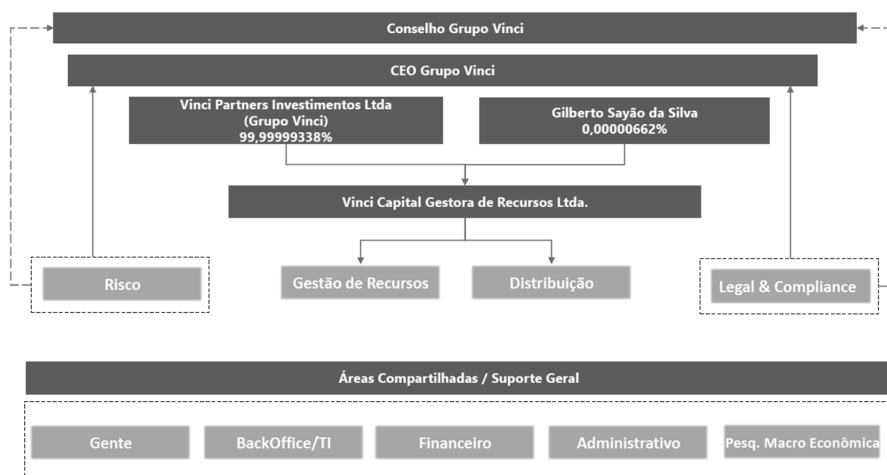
Conselho Grupo Vinci

CEO Grupo Vinci

Vinci Partners Investimentos Ltda
(Grupo Vinci)
99,99999338%

Gilberto Sayão da Silva
0,00000662%

Vinci Capital Gestora de Recursos Ltda.

Risco

Gestão de Recursos

Distribuição

Legal & Compliance

Áreas Compartilhadas / Suporte Geral

Gente

BackOffice/TI

Financeiro

Administrativo

Pesq. Macro Econômica